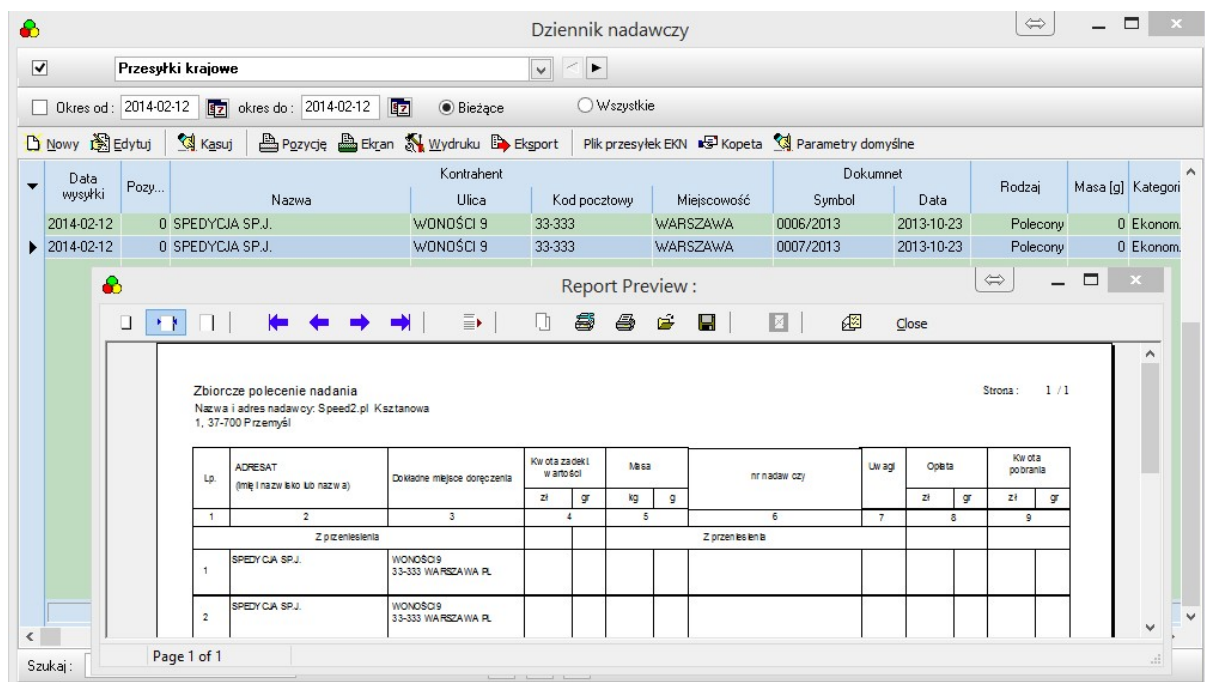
Dziennik nadawczy

Przesyłki krajowe

Okres od: 2014-02-12 okres do: 2014-02-12 Bieżące Wszystkie

Nowy Edytuj Kasuj Pozycję Ekran Wydruku Eksport Plik przesyłek EKN Kopeta Parametry domyślne

| Data wysyłki | Pozy... | Kontrahent Nazwa | Ulica | Kod pocztowy | Miejscowość | Dokumnet Symbol | Data | Rodzaj | Masa [g] | Kategori |
|---|---|---|---|---|---|---|---|---|---|---|
| 2014-02-12 | 0 | SPEDYCJA SP.J. | WONOŚCI 9 | 33-333 | WARSZAWA | 0006/2013 | 2013-10-23 | Polecony | 0 | Ekonom. |
| 2014-02-12 | 0 | SPEDYCJA SP.J. | WONOŚCI 9 | 33-333 | WARSZAWA | 0007/2013 | 2013-10-23 | Polecony | 0 | Ekonom. |

Report Preview :

Close

Zbiorcze polecenie nadania
Nazwa i adres nadawcy: Speed2.pl Ksztanowa 1, 37-700 Przemyśl

Strona : 1 / 1

| Lp. | ADRESAT (imię i nazwisko lub nazwa) | Dokładne miejsce doręczenia | Kwota zadekl. wartości zł | gr | Masa kg | g | nr nadawczy | Uwagi | Opłata zł | gr | Kwota pobrania zł | gr |
|---|---|---|---|---|---|---|---|---|---|---|---|---|
| 1 | 2 | 3 | 4 | | 5 | | 6 | 7 | 8 | | 9 | |
| | Z przeniesienia | | | | | | Z przeniesienia | | | | | |
| 1 | SPEDYCJA SP.J. | WONOŚCI 9 33-333 WARSZAWA PL | | | | | | | | | | |
| 2 | SPEDYCJA SP.J. | WONOŚCI 9 33-333 WARSZAWA PL | | | | | | | | | | |

Page 1 of 1

Szukaj :